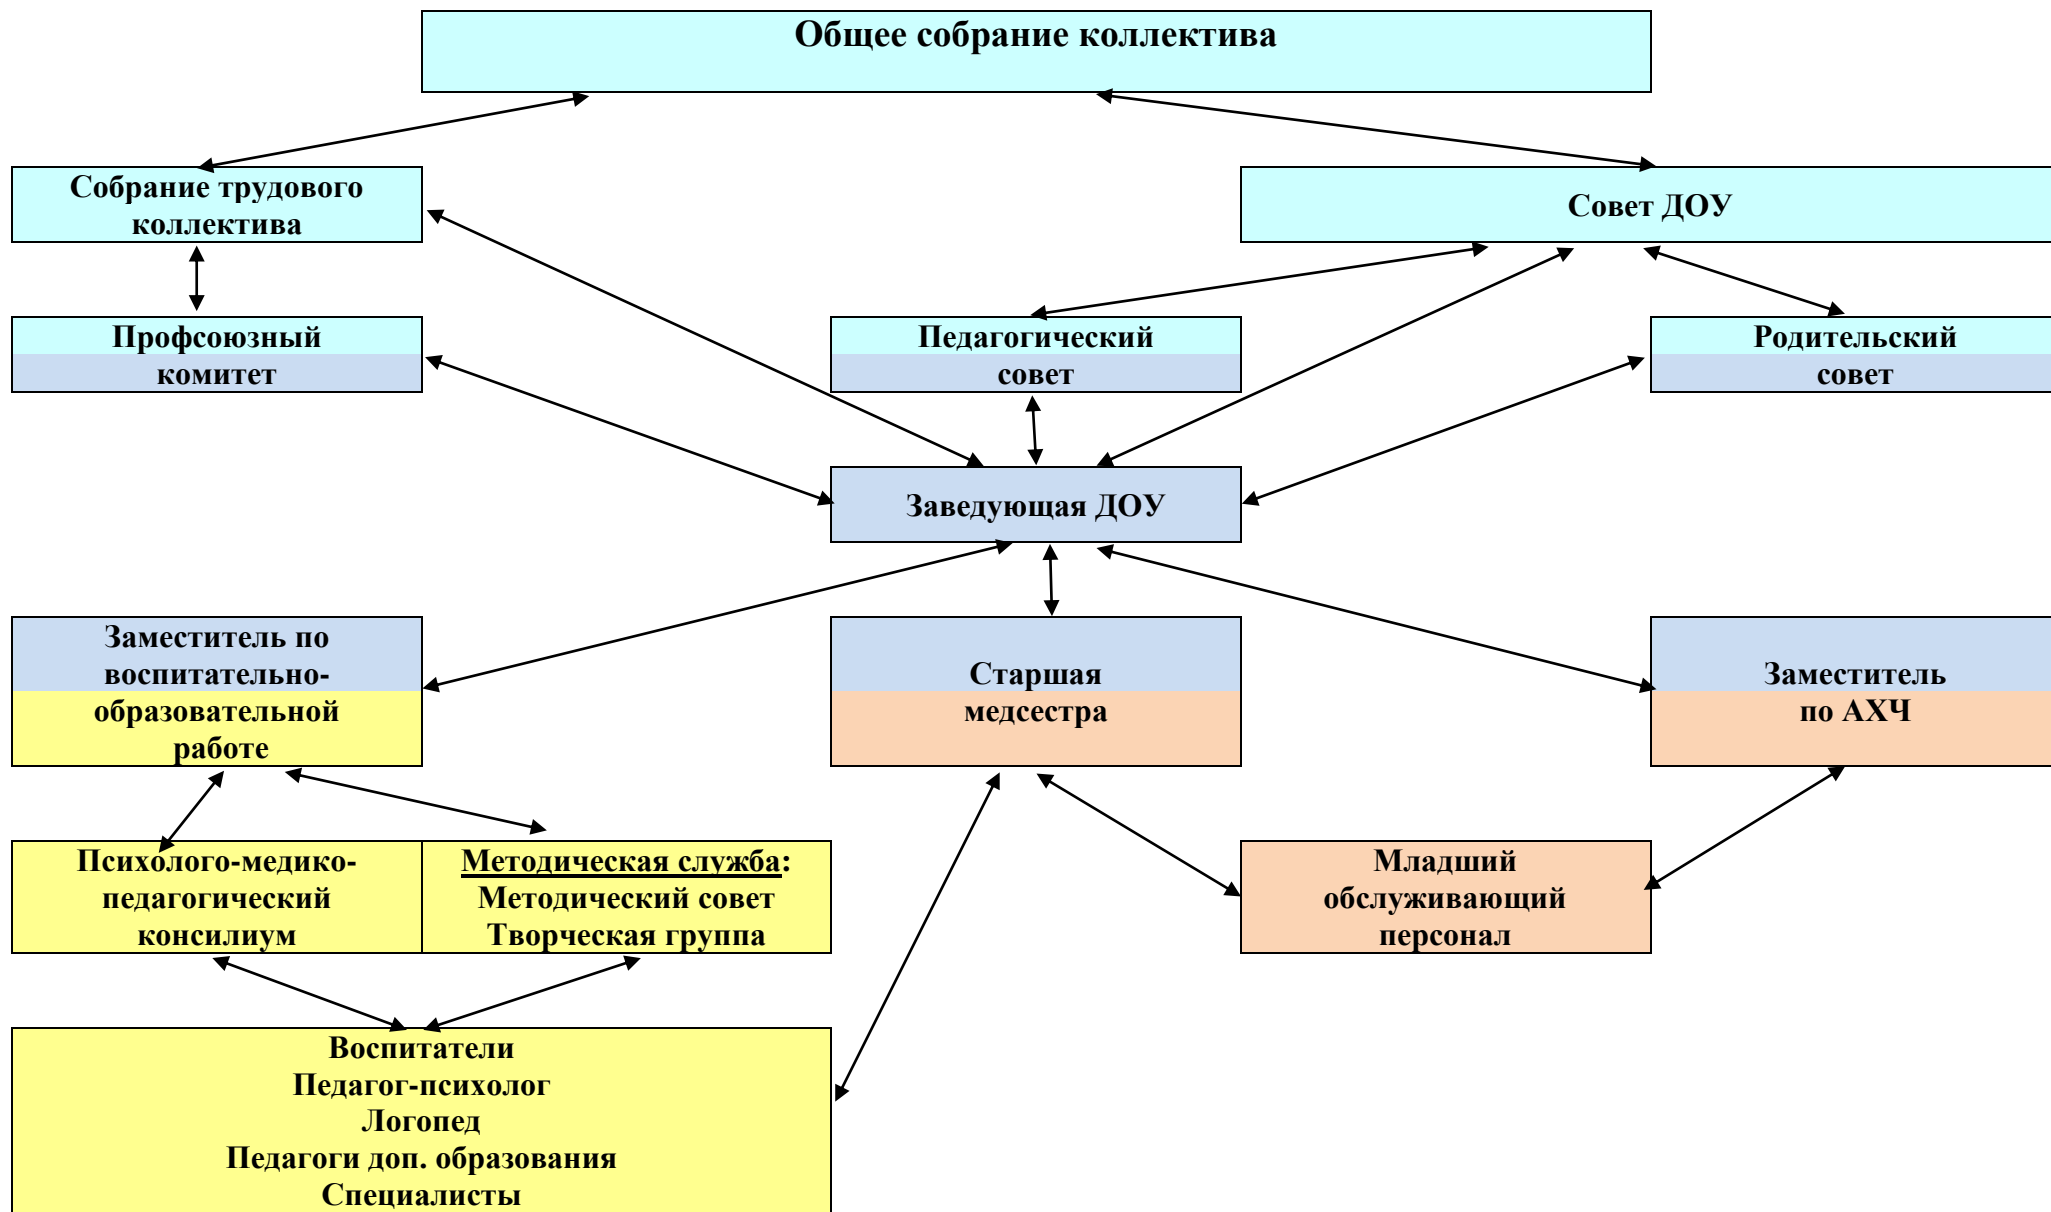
Общее собрание коллектива

Собрание трудового коллектива

Совет ДОУ

Профсоюзный комитет

Педагогический совет

Родительский совет

Заведующая ДОУ

Заместитель по воспитательно-образовательной работе

Старшая медсестра

Заместитель по АХЧ

Психолого-медико-педагогический консилиум

Методическая служба: Методический совет Творческая группа

Младший обслуживающий персонал

Воспитатели
Педагог-психолог
Логопед
Педагоги доп. образования
Специалисты